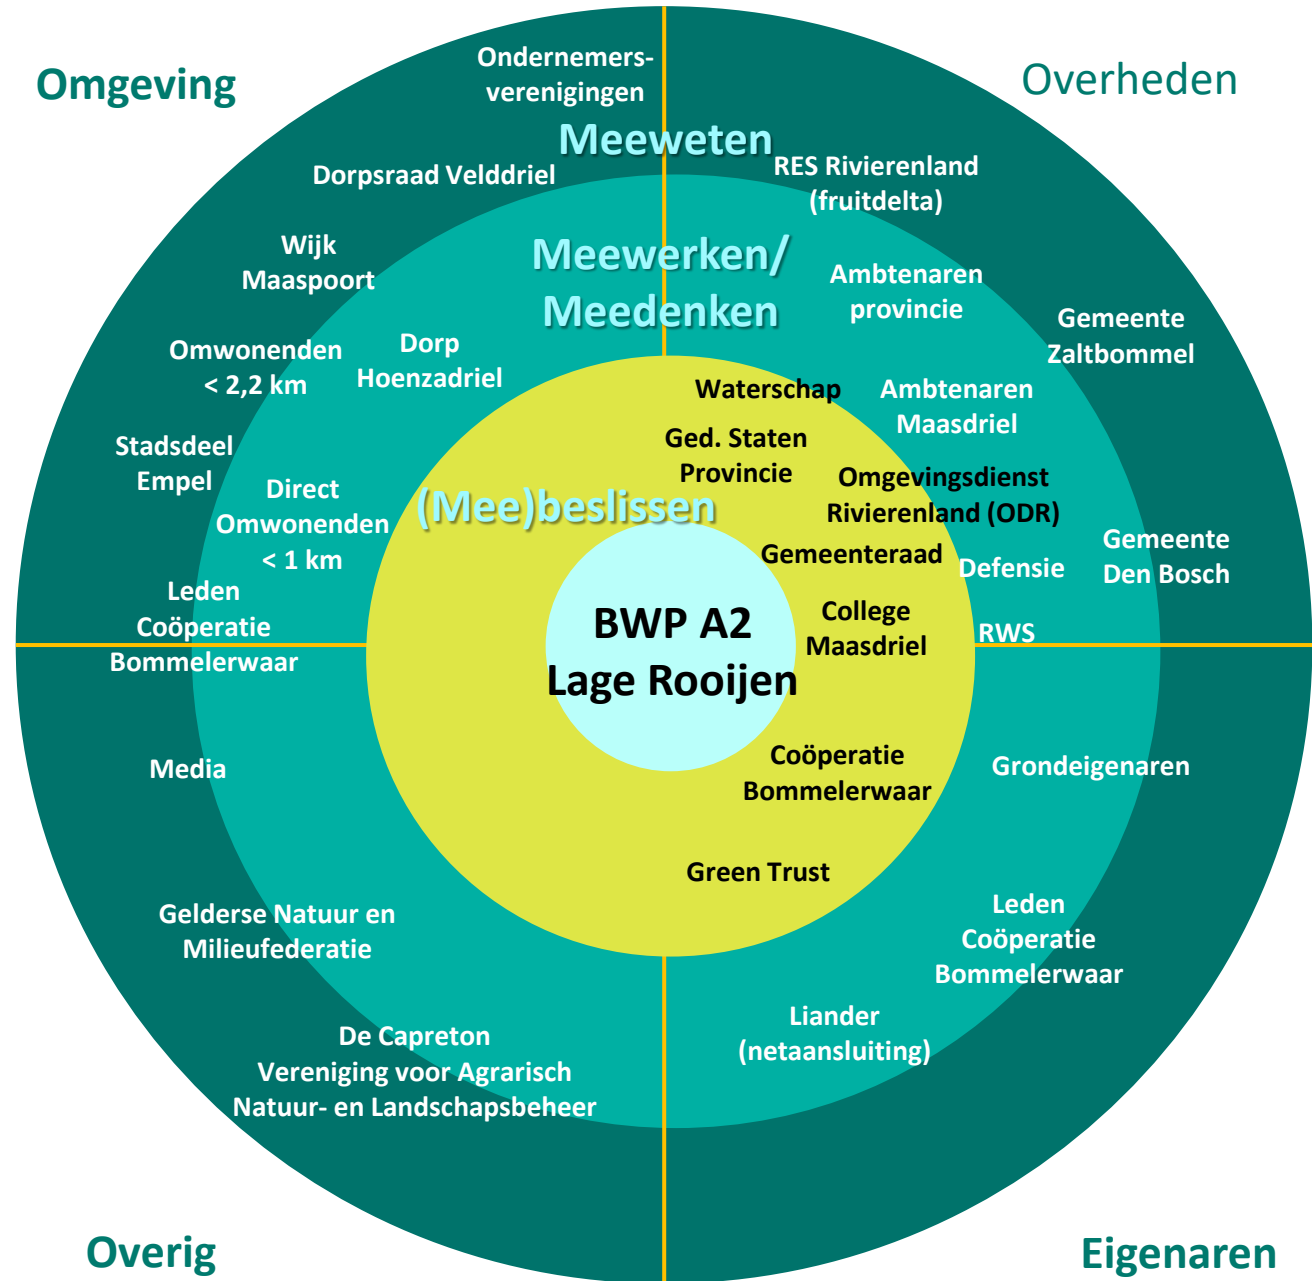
Omgeving

Overheden

Ondernemers-verenigingen

Meeweten

Dorpsraad Velddriel

RES Rivierenland (fruitdelta)

Wijk Maaspoort

Meewerken/ Meedenken

Ambtenaren provincie

Gemeente Zaltbommel

Omwonenden < 2,2 km

Dorp Hoenzadriel

Waterschap

Ambtenaren Maasdriel

Stadsdeel Empel

Ged. Staten Provincie

Omgevingsdienst Rivierenland (ODR)

Direct Omwonenden < 1 km

(Mee)beslissen

Gemeenteraad

Defensie

Gemeente Den Bosch

Leden Coöperatie Bommelerwaar

BWP A2 Lage Rooijen

College Maasdriel

RWS

Media

Coöperatie Bommelerwaar

Grondeigenaren

Green Trust

Gelderse Natuur en Milieufederatie

Leden Coöperatie Bommelerwaar

De Capreton Vereniging voor Agrarisch Natuur- en Landschapsbeheer

Liander (netaansluiting)

Overig

Eigenaren